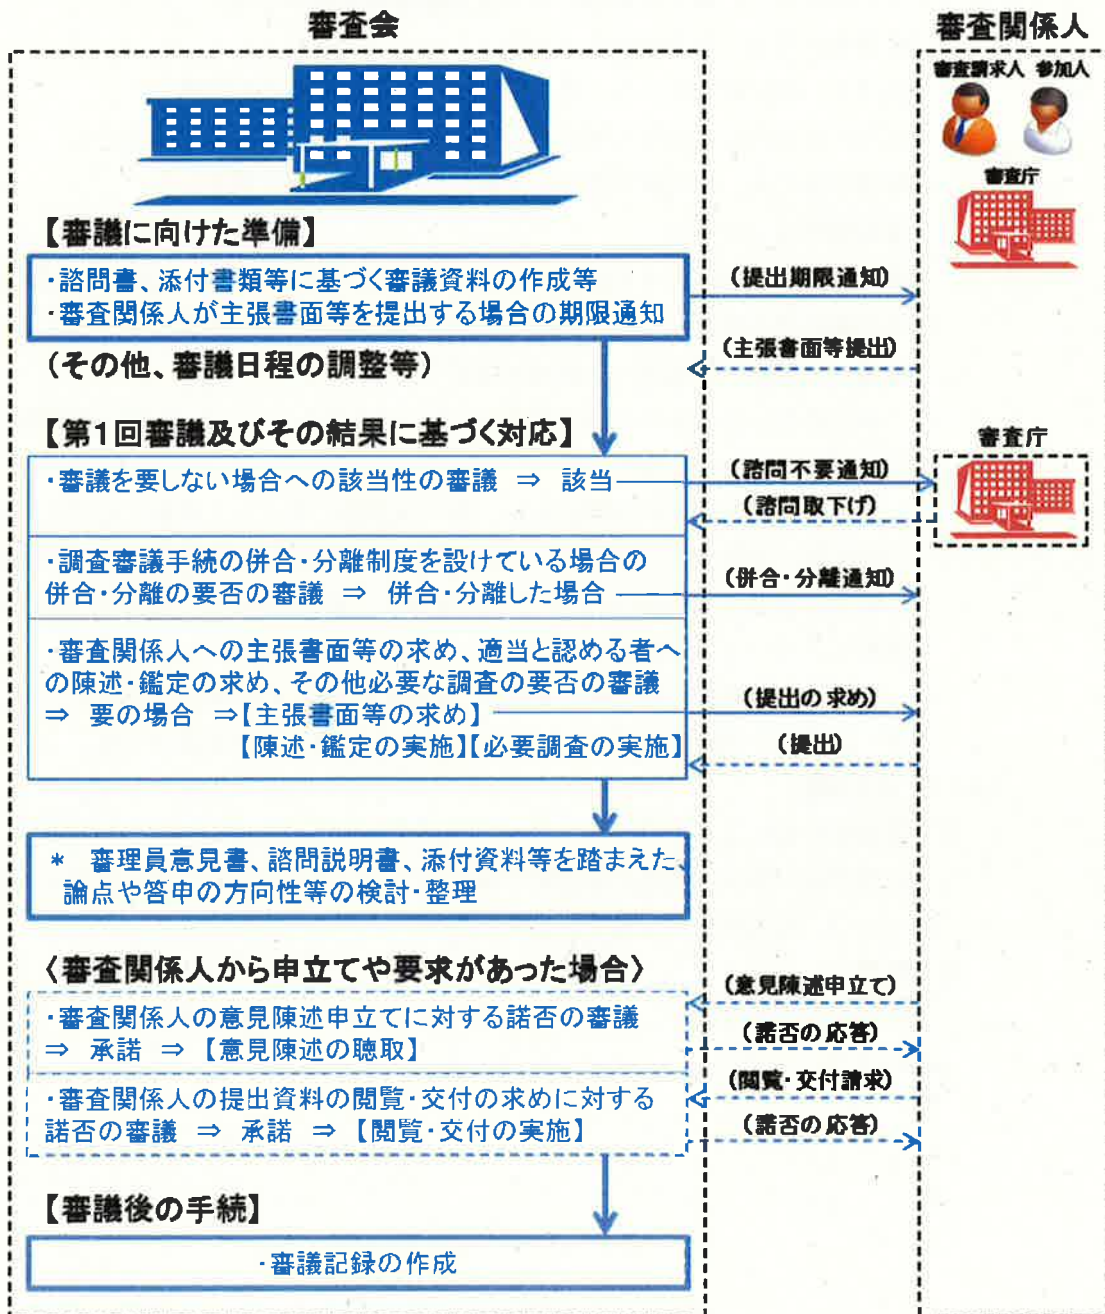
審査会

審査関係人

審査請求人 参加人

審査庁

【審議に向けた準備】

・諮問書、添付書類等に基づく審議資料の作成等
・審査関係人が主張書面等を提出する場合の期限通知

（提出期限通知）

（主張書面等提出）

（その他、審議日程の調整等）

【第1回審議及びその結果に基づく対応】

審査庁

・審議を要しない場合への該当性の審議 ⇒ 該当

（諮問不要通知）

（諮問取下げ）

・調査審議手続の併合・分離制度を設けている場合の併合・分離の要否の審議 ⇒ 併合・分離した場合

（併合・分離通知）

・審査関係人への主張書面等の求め、適当と認める者への陳述・鑑定の求め、その他必要な調査の要否の審議 ⇒ 要の場合 ⇒【主張書面等の求め】【陳述・鑑定の実施】【必要調査の実施】

（提出の求め）

（提出）

＊ 審理員意見書、諮問説明書、添付資料等を踏まえた論点や答申の方向性等の検討・整理

〈審査関係人から申立てや要求があった場合〉

（意見陳述申立て）

・審査関係人の意見陳述申立てに対する諾否の審議 ⇒ 承諾 ⇒【意見陳述の聴取】

（諾否の応答）

（閲覧・交付請求）

・審査関係人の提出資料の閲覧・交付の求めに対する諾否の審議 ⇒ 承諾 ⇒【閲覧・交付の実施】

（諾否の応答）

【審議後の手続】

・審議記録の作成